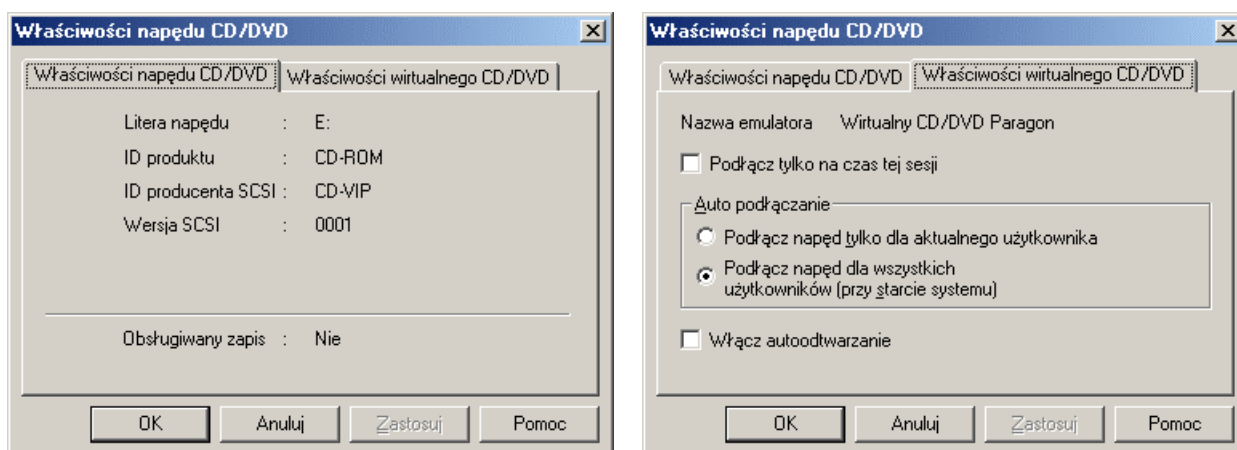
Właściwości napędu CD/DVD

Właściwości napędu CD/DVD | Właściwości wirtualnego CD/DVD

Litera napędu : E:

ID produktu : CD-ROM

ID producenta SCSI : CD-VIP

Wersja SCSI : 0001

Obsługiwany zapis : Nie

OK Anuluj Zastosuj Pomoc

Właściwości napędu CD/DVD

Właściwości napędu CD/DVD | Właściwości wirtualnego CD/DVD

Nazwa emulatora Wirtualny CD/DVD Paragon

Podłącz tylko na czas tej sesji

Auto podłączanie

Podłącz napęd tylko dla aktualnego użytkownika

Podłącz napęd dla wszystkich użytkowników (przy starcie systemu)

Włącz autoodtwarzanie

OK Anuluj Zastosuj Pomoc